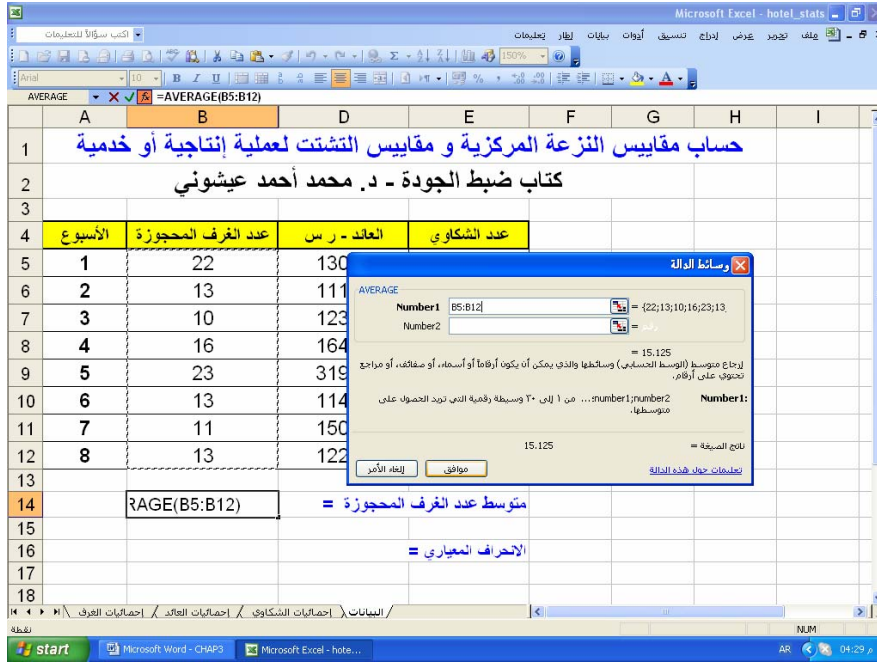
Microsoft Excel - hotel_stats

ملف تحرير عرض إدراج تنسيق أدوات بيانات إطار تعليمات

اكتب سؤالاً للتعليمات

150%

Arial 10 B I U % ,

AVERAGE =AVERAGE(B5:B12)

| | A | B | C | D | E | F | G | H | I |
|---|---|---|---|---|---|---|---|---|---|
| 1 | حساب مقاييس النزعة المركزية و مقاييس التشتت لعملية إنتاجية أو خدمية | | | | | | | | |
| 2 | كتاب ضبط الجودة - د. محمد أحمد عيشوني | | | | | | | | |
| 3 | | | | | | | | | |
| 4 | الأسبوع | عدد الغرف المحجوزة | العائد - ر س | عدد الشكاوي | | | | | |
| 5 | 1 | 22 | 130 | | | | | | |
| 6 | 2 | 13 | 111 | | | | | | |
| 7 | 3 | 10 | 123 | | | | | | |
| 8 | 4 | 16 | 164 | | | | | | |
| 9 | 5 | 23 | 319 | | | | | | |
| 10 | 6 | 13 | 114 | | | | | | |
| 11 | 7 | 11 | 150 | | | | | | |
| 12 | 8 | 13 | 122 | | | | | | |
| 13 | | | | | | | | | |
| 14 | | RAGE(B5:B12) | متوسط عدد الغرف المحجوزة = | | | | | | |
| 15 | | | | | | | | | |
| 16 | | | الانحراف المعياري = | | | | | | |
| 17 | | | | | | | | | |
| 18 | | | | | | | | | |

وسائط الدالة

AVERAGE

Number1 B5:B12 = {22;13;10;16;23;13

Number2 = رقم

= 15.125

إرجاع متوسط (الوسط الحسابي) وسائطها والذي يمكن أن يكون أرقاماً أو أسماء، أو صفائف، أو مراجع تحتوي على أرقام.

Number1: number1;number2;... من ١ إلى ٣٠ وسيطة رقمية التي تريد الحصول على متوسطها.

ناتج الصيغة = 15.125

تعليمات حول هذه الدالة

موافق إلغاء الأمر

البيانات / إحصائيات الشكاوي / إحصائيات العائد / إحصائيات الغرف

نقطة NUM

start Microsoft Word - CHAP3 Microsoft Excel - hote...

AR 04:29 م